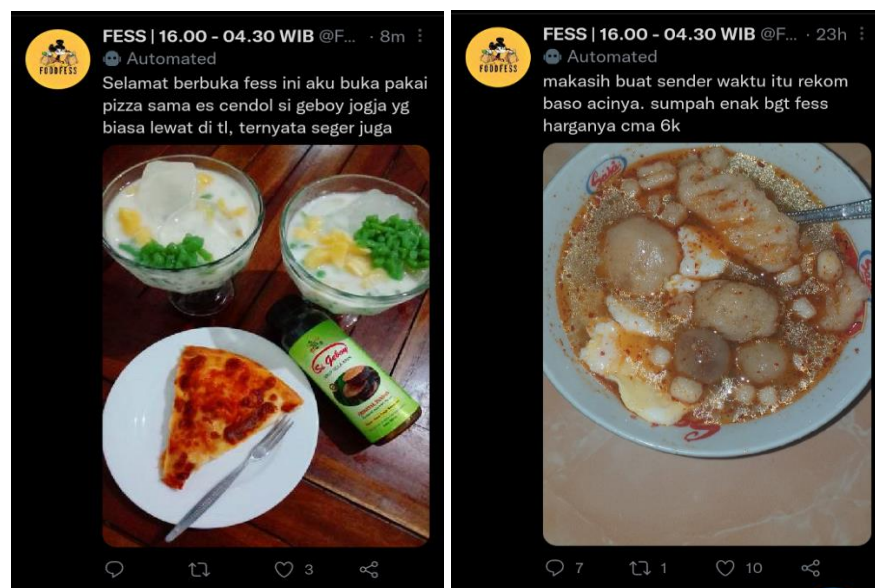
FOODFESS

FESS | 16.00 - 04.30 WIB @F... · 8m

Automated

Selamat berbuka fess ini aku buka pakai pizza sama es cendol si geboy jogja yg biasa lewat di tl, ternyata seger juga

Si Geboy

3

FOODFESS

FESS | 16.00 - 04.30 WIB @F... · 23h

Automated

makasih buat sender waktu itu rekom baso acinya. sumpah enak bgt fess harganya cma 6k

7

1

10